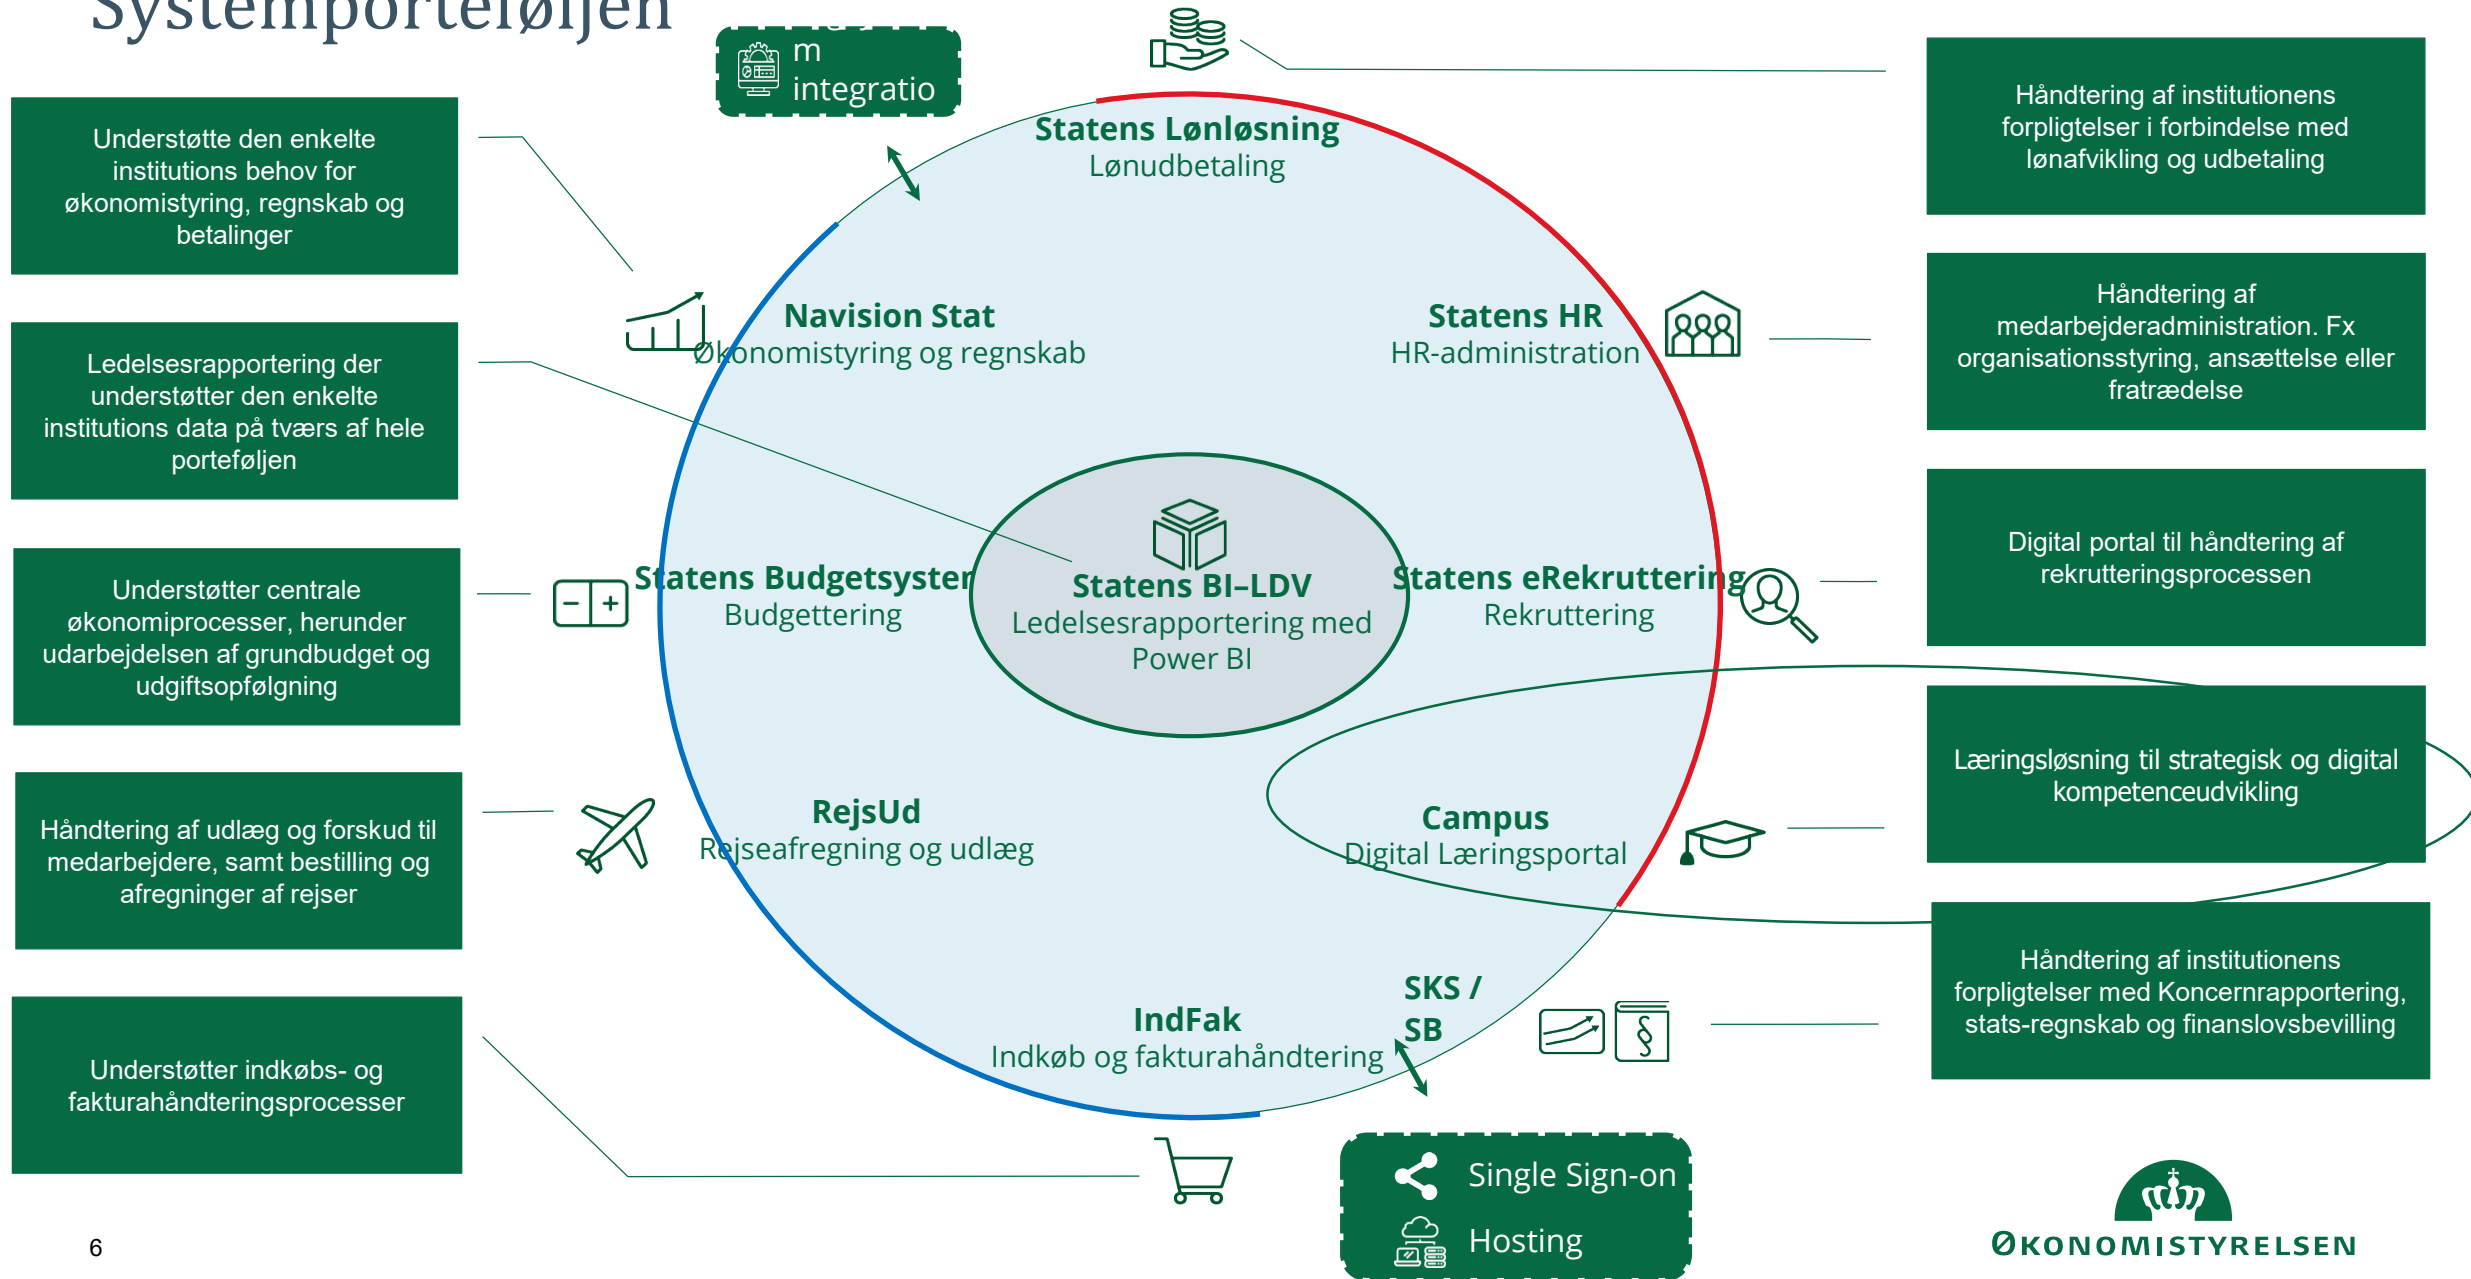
Systemporteføljen

m integratio

Understøtte den enkelte institutions behov for økonomistyring, regnskab og betalinger

Ledelsesrapportering der understøtter den enkelte institutions data på tværs af hele porteføljen

Understøtter centrale økonomiprocesser, herunder udarbejdelsen af grundbudget og udgiftsopfølgning

Håndtering af udlæg og forskud til medarbejdere, samt bestilling og afregninger af rejser

Understøtter indkøbs- og fakturahåndteringsprocesser

Statens Lønløsning
Lønudbetaling

Navision Stat
Økonomistyring og regnskab

Statens HR
HR-administration

Statens Budgetsystem
Budgettering

Statens BI–LDV
Ledelsesrapportering med Power BI

Statens eRekruttering
Rekruttering

RejsUd
Rejseafregning og udlæg

Campus
Digital Læringsportal

IndFak
Indkøb og fakturahåndtering

SKS / SB

Håndtering af institutionens forpligtelser i forbindelse med lønafvikling og udbetaling

Håndtering af medarbejderadministration. Fx organisationsstyring, ansættelse eller fratrædelse

Digital portal til håndtering af rekrutteringsprocessen

Læringsløsning til strategisk og digital kompetenceudvikling

Håndtering af institutionens forpligtelser med Koncernrapportering, stats-regnskab og finanslovsbevilling

Single Sign-on
Hosting

6

ØKONOMISTYRELSEN